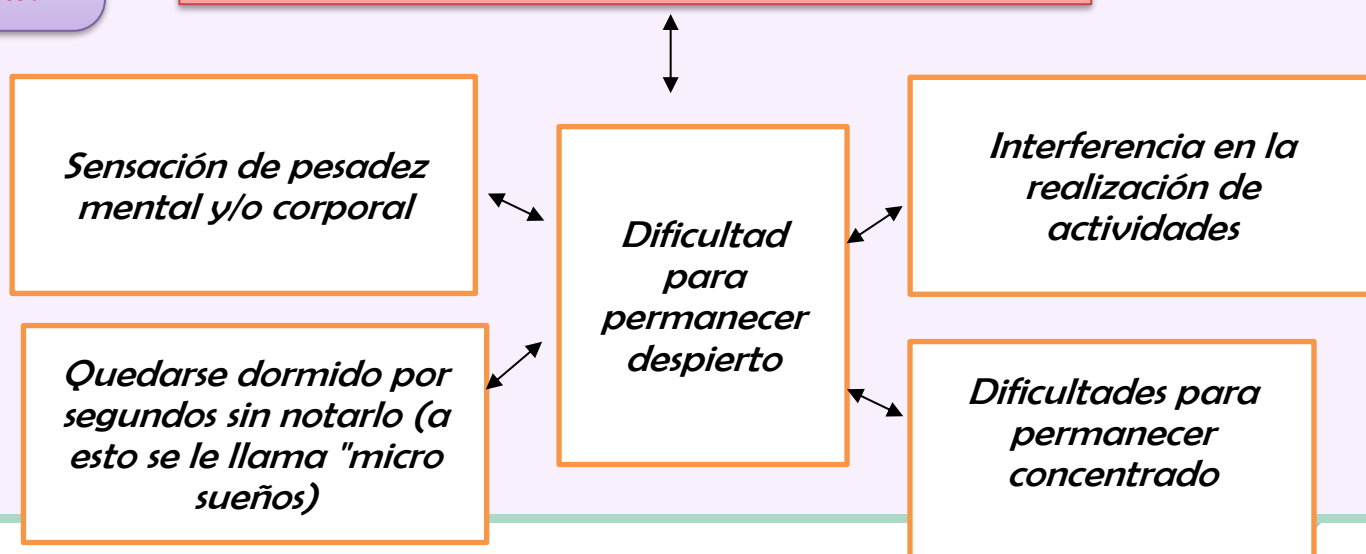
Sensación de pesadez mental y/o corporal

Dificultad para permanecer despierto

Interferencia en la realización de actividades

Quedarse dormido por segundos sin notarlo (a esto se le llama "micro sueños)

Dificultades para permanecer concentrado